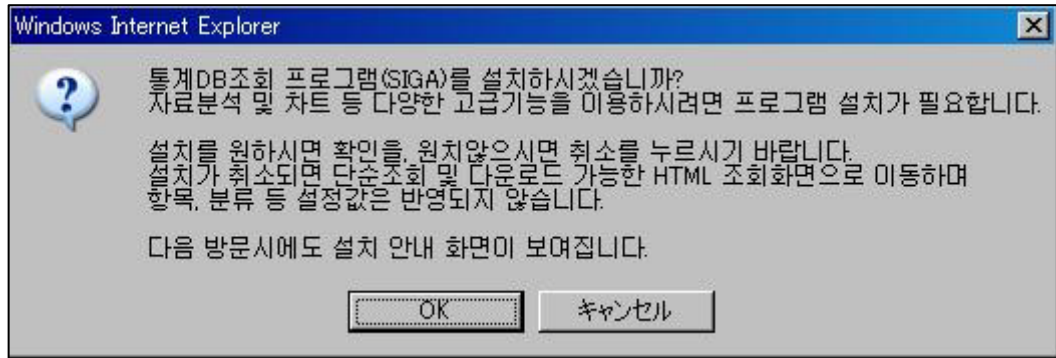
Windows Internet Explorer

통계DB조회 프로그램(SIGA)를 설치하시겠습니까?
자료분석 및 차트 등 다양한 고급기능을 이용하시려면 프로그램 설치가 필요합니다.

설치를 원하시면 확인을, 원치않으시면 취소를 누르시기 바랍니다.
설치가 취소되면 단순조회 및 다운로드 가능한 HTML 조회화면으로 이동하며
항목, 분류 등 설정값은 반영되지 않습니다.

다음 방문시에도 설치 안내 화면이 보여집니다.

OK
キャンセル